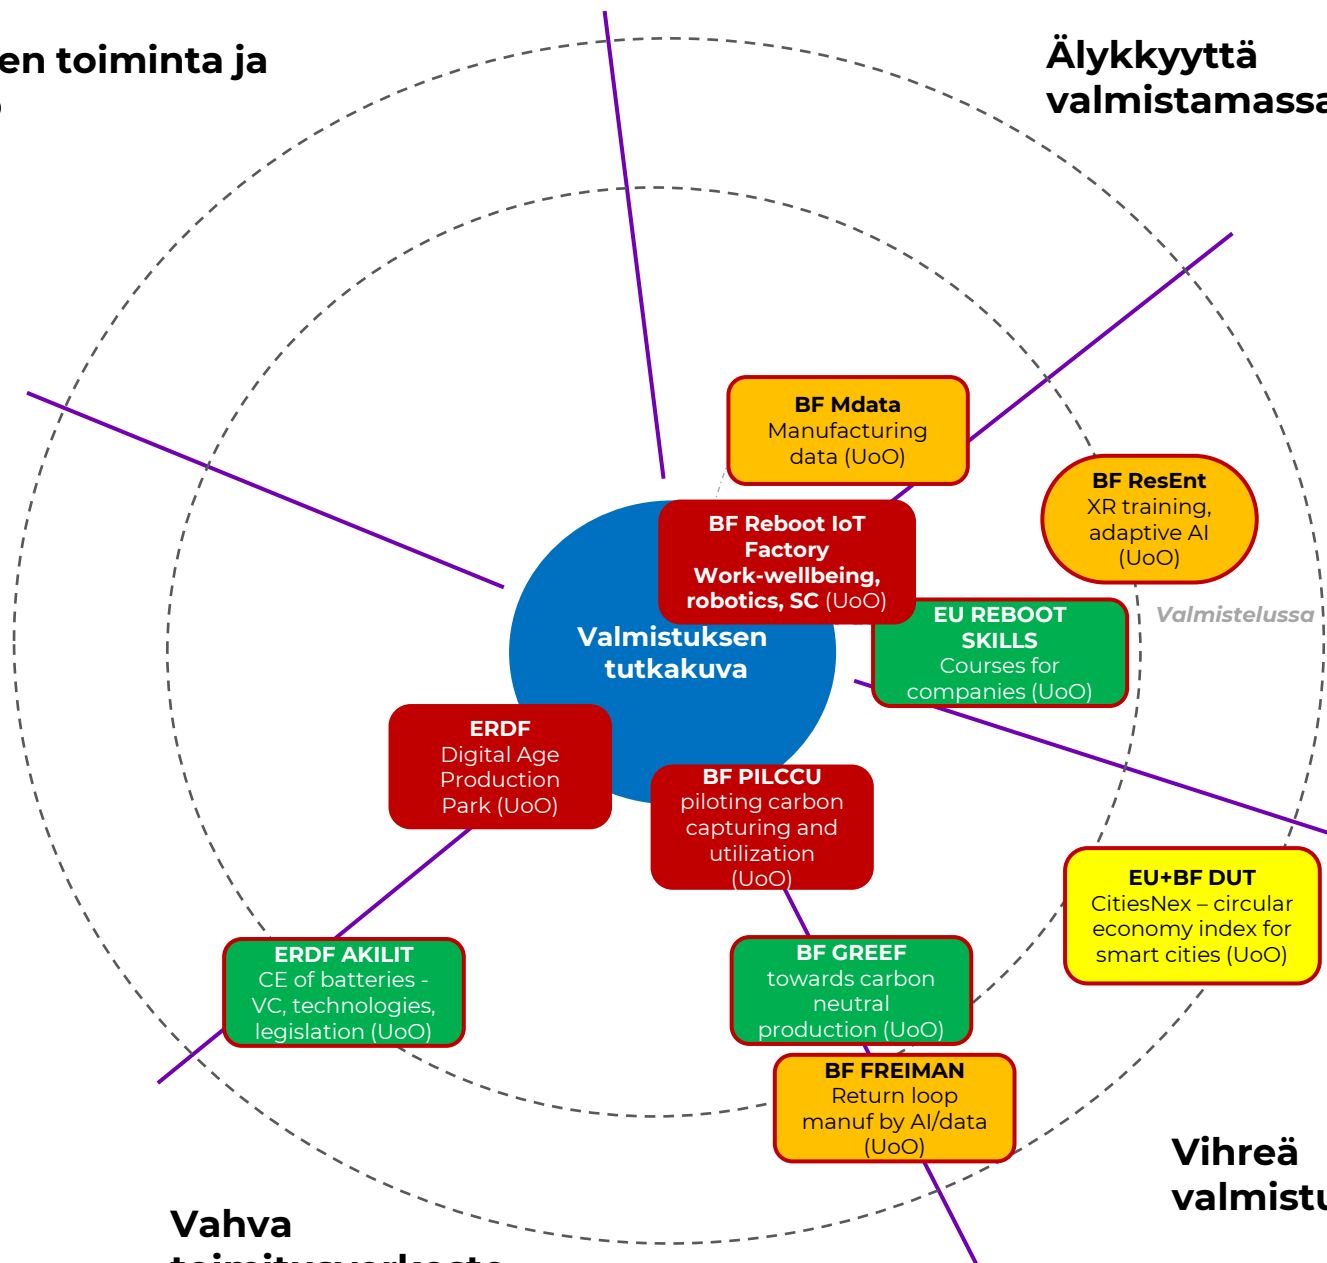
en toiminta ja
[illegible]

Älykkyyttä
valmistamassa

BF Mdata
Manufacturing data (UoO)

BF ResEnt
XR training, adaptive AI (UoO)

BF Reboot IoT Factory
Work-wellbeing, robotics, SC (UoO)

Valmistelussa

EU REBOOT SKILLS
Courses for companies (UoO)

Valmistuksen tutkakuva

ERDF
Digital Age Production Park (UoO)

BF PILCCU
piloting carbon capturing and utilization (UoO)

EU+BF DUT
CitiesNex – circular economy index for smart cities (UoO)

ERDF AKILIT
CE of batteries - VC, technologies, legislation (UoO)

BF GREEF
towards carbon neutral production (UoO)

BF FREIMAN
Return loop manuf by AI/data (UoO)

Vihreä
valmistu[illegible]

Vahva
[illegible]